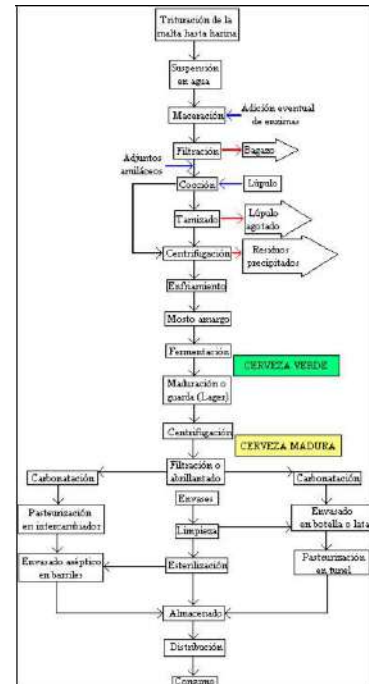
Trituración de la malta hasta harina

Suspensión en agua

Maceración

Adición eventual de enzimas

Filtración

Bagazo

Adjuntos amiláceos

Cocción

Lúpulo

Tamizado

Lúpulo agotado

Centrifugación

Residuos precipitados

Enfriamiento

Mosto amargo

Fermentación

CERVEZA VERDE

Maduración o guarda (Lager)

Centrifugación

CERVEZA MADURA

Filtración o abrillantado

Carbonatación

Carbonatación

Envases

Pasteurización en intercambiador

Envasado en botella o lata

Limpieza

Envasado aséptico en barriles

Esterilización

Pasteurización en tunel

Almacenado

Distribución

Consumo